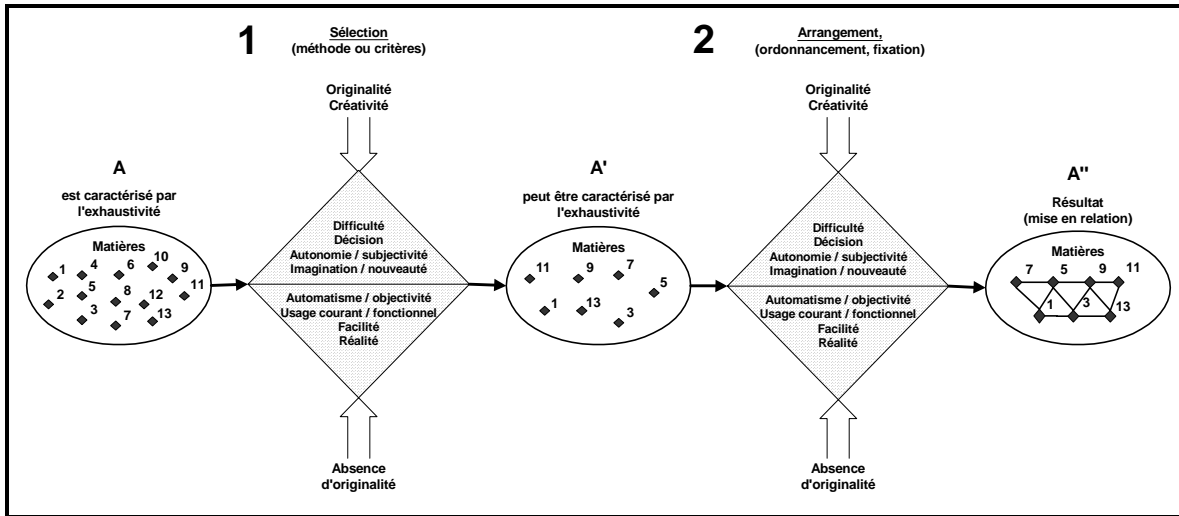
1

Sélection
(méthode ou critères)

2

Arrangement,
(ordonnancement, fixation)

Originalité
Créativité

Originalité
Créativité

A
est caractérisé par l'exhaustivité

Matières
1 4 6 10 9 2 5 8 12 11 3 7 13

Difficulté
Décision
Autonomie / subjectivité
Imagination / nouveauté

Automatisme / objectivité
Usage courant / fonctionnel
Facilité
Réalité

A'
peut être caractérisé par l'exhaustivité

Matières
11 9 7 5 1 13 3

Difficulté
Décision
Autonomie / subjectivité
Imagination / nouveauté

Automatisme / objectivité
Usage courant / fonctionnel
Facilité
Réalité

A''
Résultat
(mise en relation)

Matières
7 5 9 11 1 3 13

Absence
d'originalité

Absence
d'originalité